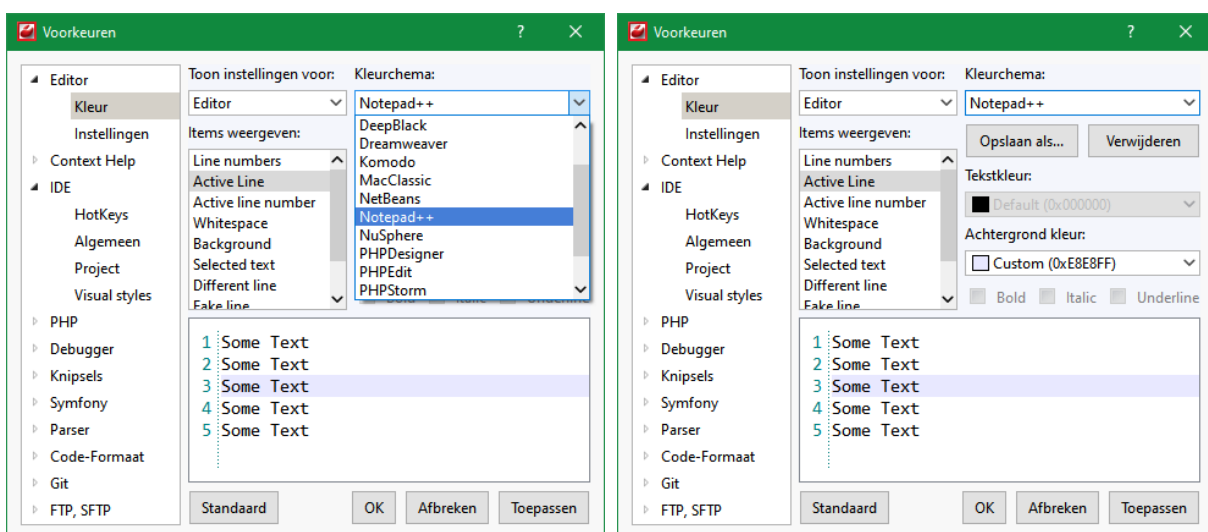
Voorkeuren ? ✕

Editor
Kleur
Instellingen
Context Help
IDE
HotKeys
Algemeen
Project
Visual styles
PHP
Debugger
Knipsels
Symfony
Parser
Code-Formaat
Git
FTP, SFTP

Toon instellingen voor:
Editor
Kleurchema:
Notepad++
DeepBlack
Dreamweaver
Komodo
MacClassic
NetBeans
Notepad++
NuSphere
PHPDesigner
PHPEdit
PHPStorm
Items weergeven:
Line numbers
Active Line
Active line number
Whitespace
Background
Selected text
Different line
Fake line
Bold Italic Underline

1 Some Text
2 Some Text
3 Some Text
4 Some Text
5 Some Text

Standaard OK Afbreken Toepassen

Voorkeuren ? ✕

Editor
Kleur
Instellingen
Context Help
IDE
HotKeys
Algemeen
Project
Visual styles
PHP
Debugger
Knipsels
Symfony
Parser
Code-Formaat
Git
FTP, SFTP

Toon instellingen voor:
Editor
Kleurchema:
Notepad++
Opslaan als...
Verwijderen
Items weergeven:
Line numbers
Active Line
Active line number
Whitespace
Background
Selected text
Different line
Fake line
Tekstkleur:
Default (0x000000)
Achtergrond kleur:
Custom (0xE8E8FF)
Bold Italic Underline

1 Some Text
2 Some Text
3 Some Text
4 Some Text
5 Some Text

Standaard OK Afbreken Toepassen